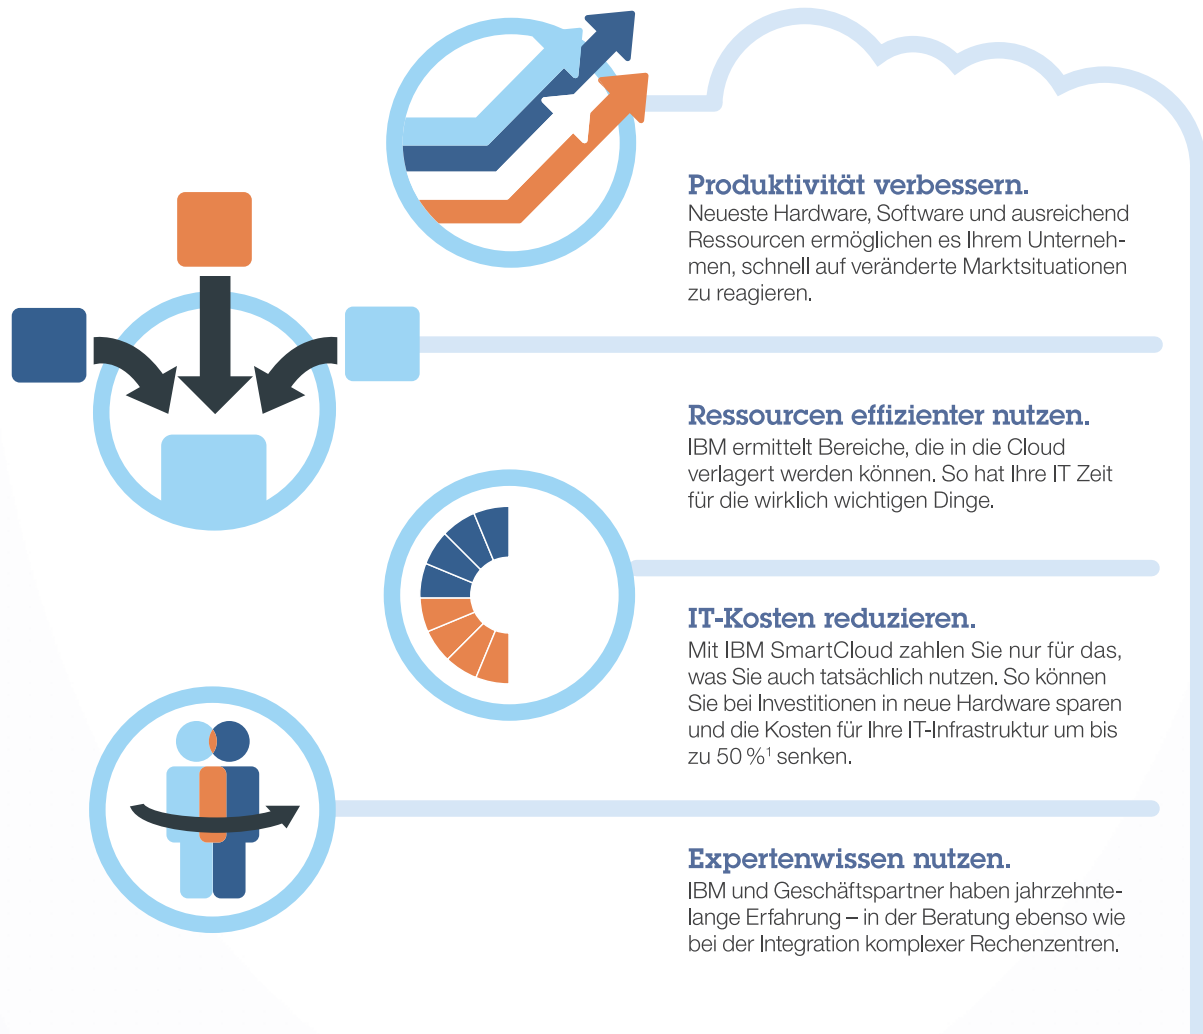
Produktivität verbessern.
Neueste Hardware, Software und ausreichend Ressourcen ermöglichen es Ihrem Unternehmen, schnell auf veränderte Marktsituationen zu reagieren.

Ressourcen effizienter nutzen.
IBM ermittelt Bereiche, die in die Cloud verlagert werden können. So hat Ihre IT Zeit für die wirklich wichtigen Dinge.

IT-Kosten reduzieren.
Mit IBM SmartCloud zahlen Sie nur für das, was Sie auch tatsächlich nutzen. So können Sie bei Investitionen in neue Hardware sparen und die Kosten für Ihre IT-Infrastruktur um bis zu 50 %$^1$ senken.

Expertenwissen nutzen.
IBM und Geschäftspartner haben jahrzehntelange Erfahrung – in der Beratung ebenso wie bei der Integration komplexer Rechenzentren.